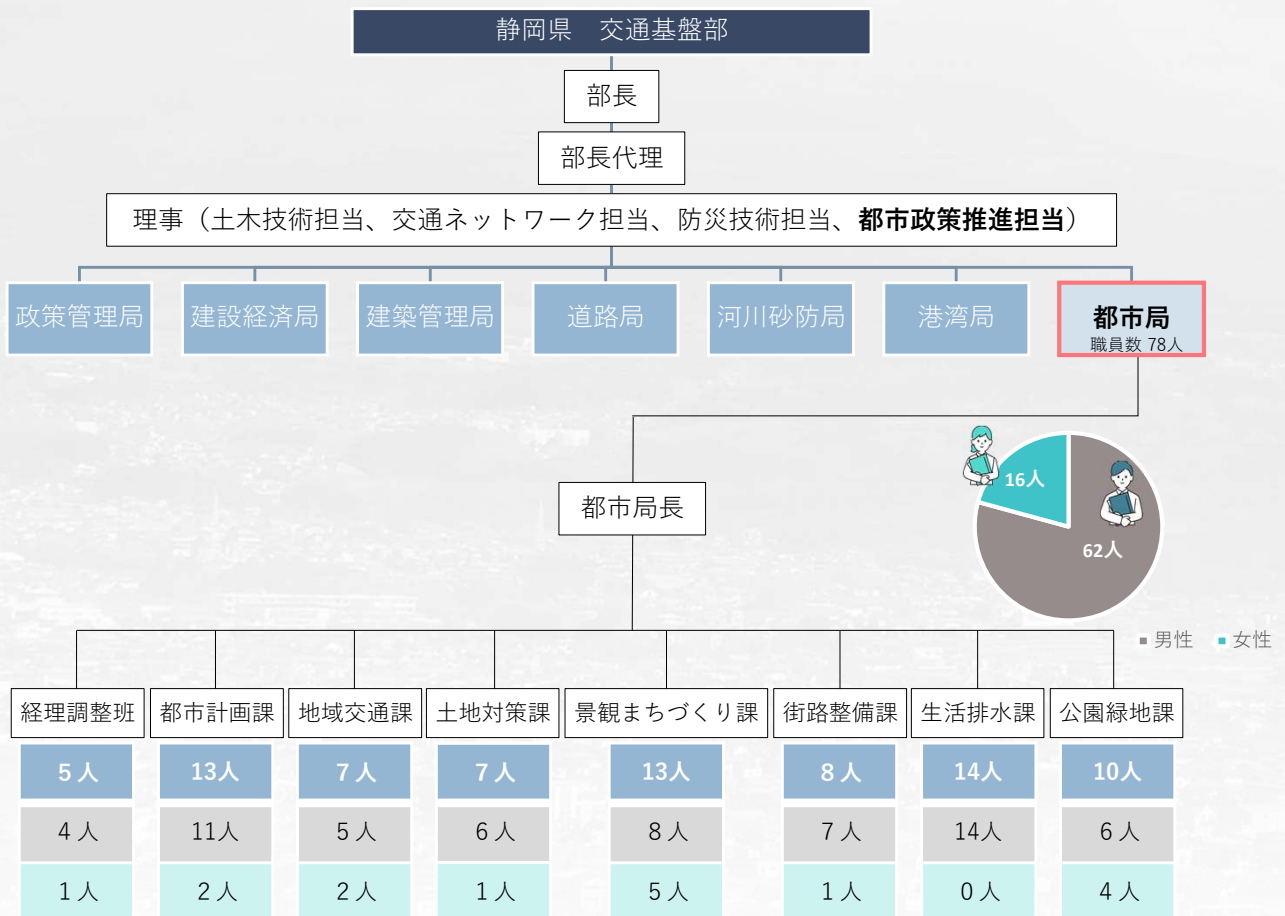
静岡県　交通基盤部

部長

部長代理

理事（土木技術担当、交通ネットワーク担当、防災技術担当、**都市政策推進担当**）

政策管理局　建設経済局　建築管理局　道路局　河川砂防局　港湾局　**都市局** 職員数 78人

都市局長

16人
62人

男性　女性

| 経理調整班 | 都市計画課 | 地域交通課 | 土地対策課 | 景観まちづくり課 | 街路整備課 | 生活排水課 | 公園緑地課 |
|---|---|---|---|---|---|---|---|
| 5 人 | 13人 | 7 人 | 7 人 | 13人 | 8 人 | 14人 | 10人 |
| 4 人 | 11人 | 5 人 | 6 人 | 8 人 | 7 人 | 14人 | 6 人 |
| 1 人 | 2 人 | 2 人 | 1 人 | 5 人 | 1 人 | 0 人 | 4 人 |